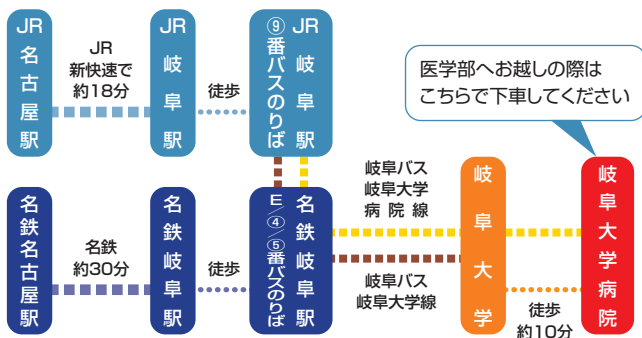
JR名古屋駅

JR
新快速で
約18分

JR岐阜駅

徒歩

⑨番バスのりば

JR岐阜駅

医学部へお越しの際は
こちらで下車してください

名鉄名古屋駅

名鉄
約30分

名鉄岐阜駅

徒歩

E/④/⑤番バスのりば

名鉄岐阜駅

岐阜バス
岐阜大学
病院線

岐阜バス
岐阜大学線

岐阜大学

徒歩
約10分

岐阜大学病院